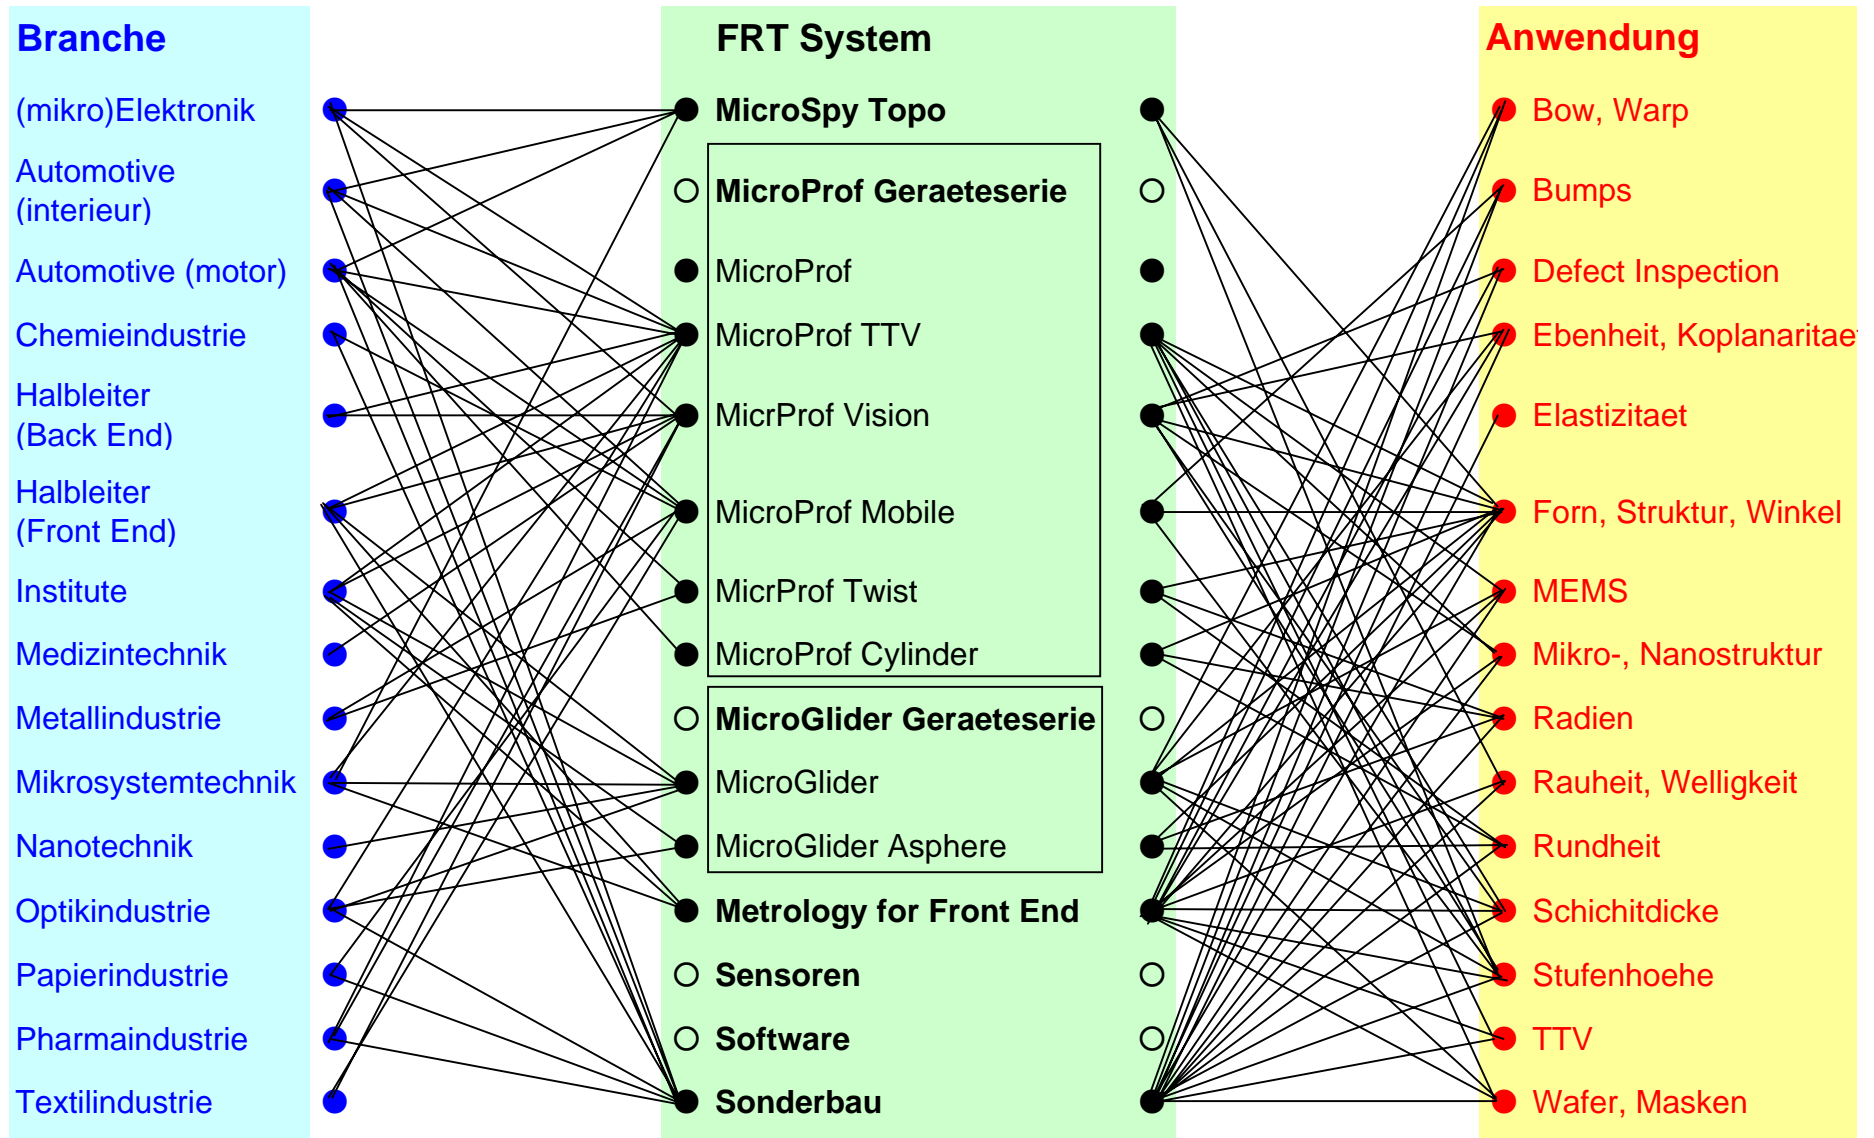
Branche

(mikro)Elektronik

Automotive (interieur)

Automotive (motor)

Chemieindustrie

Halbleiter (Back End)

Halbleiter (Front End)

Institute

Medizintechnik

Metallindustrie

Mikrosystemtechnik

Nanotechnik

Optikindustrie

Papierindustrie

Pharmaindustrie

Textilindustrie

FRT System

MicroSpy Topo

MicroProf Geraeteserie

MicroProf

MicroProf TTV

MicrProf Vision

MicroProf Mobile

MicrProf Twist

MicroProf Cylinder

MicroGlider Geraeteserie

MicroGlider

MicroGlider Asphere

Metrology for Front End

Sensoren

Software

Sonderbau

Anwendung

Bow, Warp

Bumps

Defect Inspection

Ebenheit, Koplanaritae

Elastizitaet

Forn, Struktur, Winkel

MEMS

Mikro-, Nanostruktur

Radien

Rauheit, Welligkeit

Rundheit

Schichtdicke

Stufenhoehe

TTV

Wafer, Masken